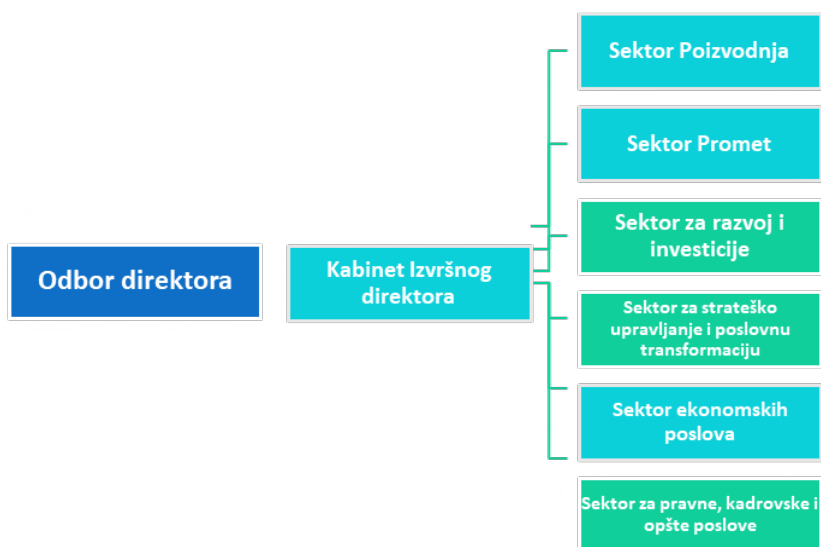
Odbor direktora

Kabinet Izvršnog direktora

Sektor Poizvodnja

Sektor Promet

Sektor za razvoj i investicije

Sektor za strateško upravljanje i poslovnu transformaciju

Sektor ekonomskih poslova

Sektor za pravne, kadrovske i opšte poslove